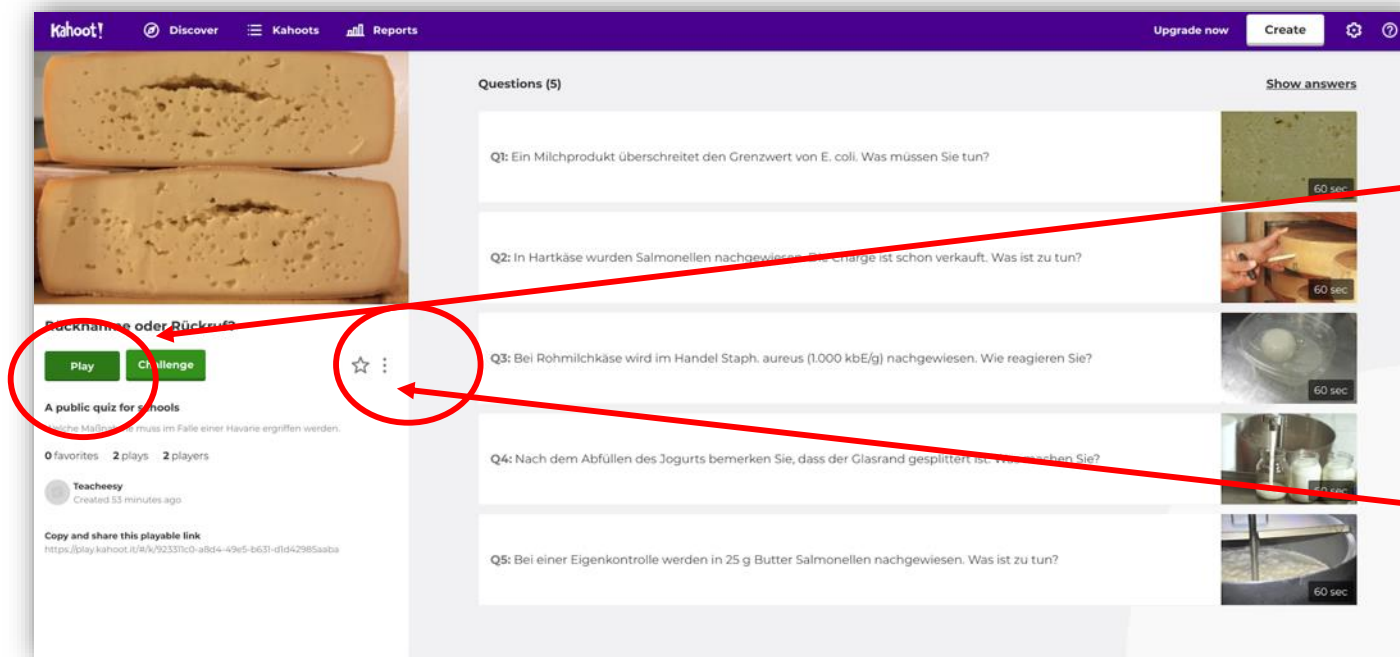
Kahoot! Discover Kahoots Reports Upgrade now Create

Rücknahme oder Rückruf?

Play Challenge

A public quiz for schools

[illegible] Maßnahme muss im Falle einer Havarie ergriffen werden.

0 favorites 2 plays 2 players

Teacheesy
Created 53 minutes ago

Copy and share this playable link
https://play.kahoot.it/#/k/923311c0-a8d4-49e5-b631-d1d42985aaba

Questions (5)

Show answers

Q1: Ein Milchprodukt überschreitet den Grenzwert von E. coli. Was müssen Sie tun?

60 sec

Q2: In Hartkäse wurden Salmonellen nachgewiesen. Die Charge ist schon verkauft. Was ist zu tun?

60 sec

Q3: Bei Rohmilchkäse wird im Handel Staph. aureus (1.000 kbE/g) nachgewiesen. Wie reagieren Sie?

60 sec

Q4: Nach dem Abfüllen des Jogurts bemerken Sie, dass der Glasrand gesplittert ist. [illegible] machen Sie?

60 sec

Q5: Bei einer Eigenkontrolle werden in 25 g Butter Salmonellen nachgewiesen. Was ist zu tun?

60 sec